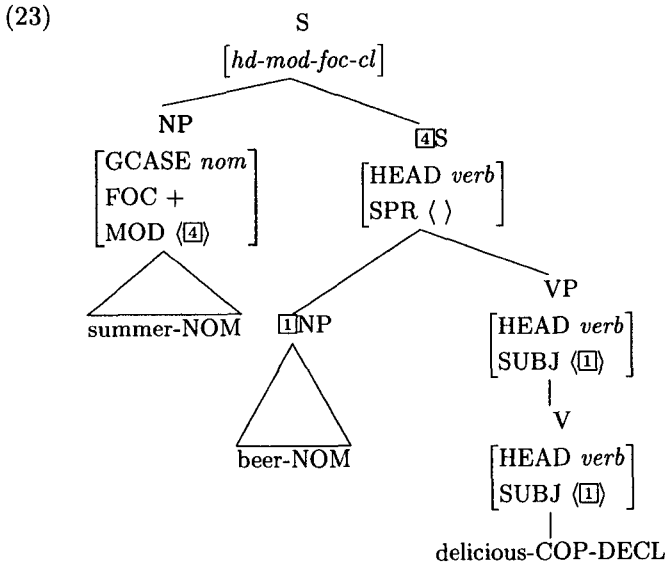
(23)

S
$\left[\textit{hd-mod-foc-cl}\right]$

NP
$\begin{bmatrix} \text{GCASE } \textit{nom} \\ \text{FOC } + \\ \text{MOD } \langle \boxed{4} \rangle \end{bmatrix}$

summer-NOM

$\boxed{4}$S
$\begin{bmatrix} \text{HEAD } \textit{verb} \\ \text{SPR } \langle\, \rangle \end{bmatrix}$

$\boxed{1}$NP

beer-NOM

VP
$\begin{bmatrix} \text{HEAD } \textit{verb} \\ \text{SUBJ } \langle \boxed{1} \rangle \end{bmatrix}$

V
$\begin{bmatrix} \text{HEAD } \textit{verb} \\ \text{SUBJ } \langle \boxed{1} \rangle \end{bmatrix}$

delicious-COP-DECL